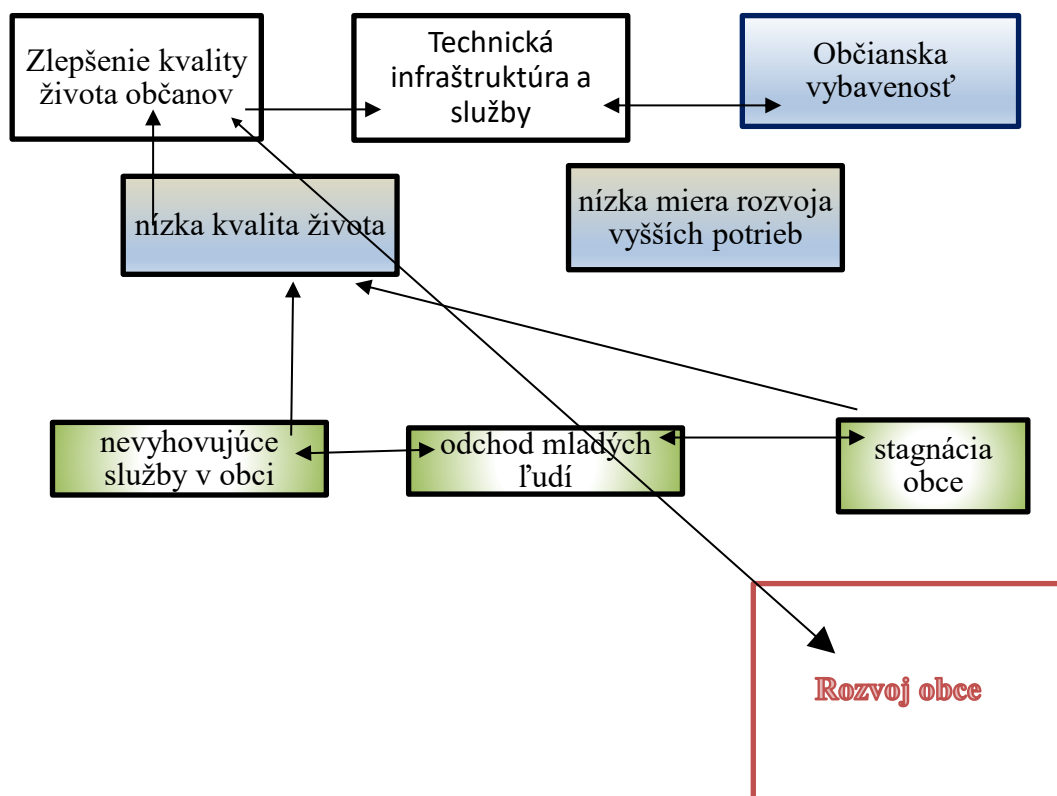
Zlepšenie kvality života občanov

Technická infraštruktúra a služby

Občianska vybavenosť

nízka kvalita života

nízka miera rozvoja vyšších potrieb

nevyhovujúce služby v obci

odchod mladých ľudí

stagnácia obce

Rozvoj obce